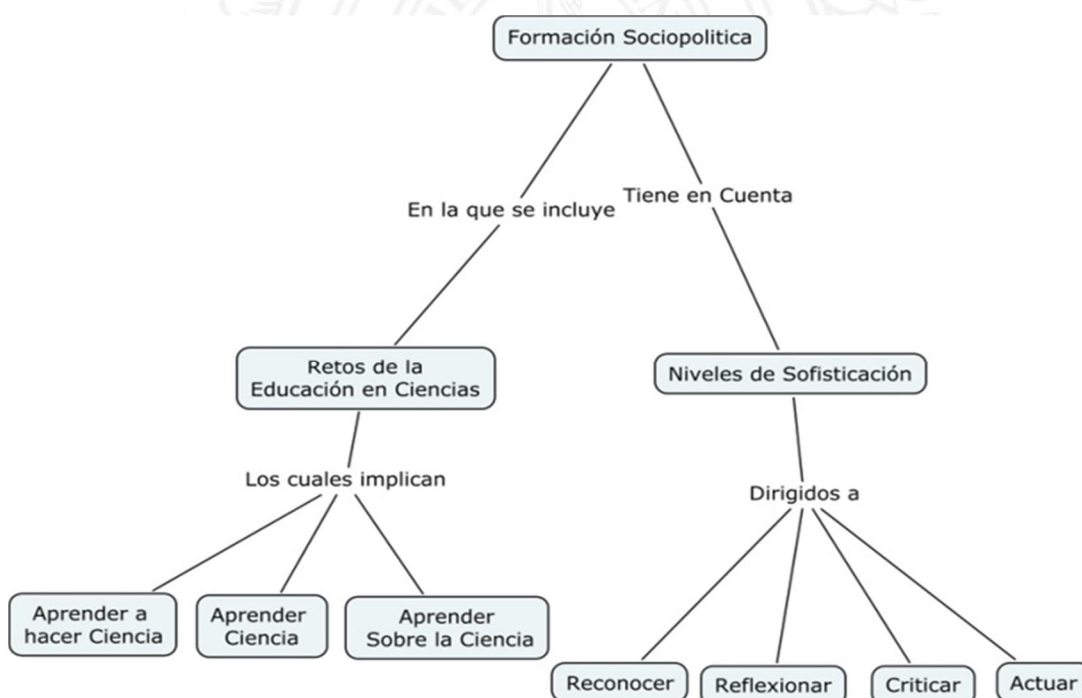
Formación Sociopolitica

En la que se incluye

Tiene en Cuenta

Retos de la Educación en Ciencias

Niveles de Sofisticación

Los cuales implican

Dirigidos a

Aprender a hacer Ciencia

Aprender Ciencia

Aprender Sobre la Ciencia

Reconocer

Reflexionar

Criticar

Actuar